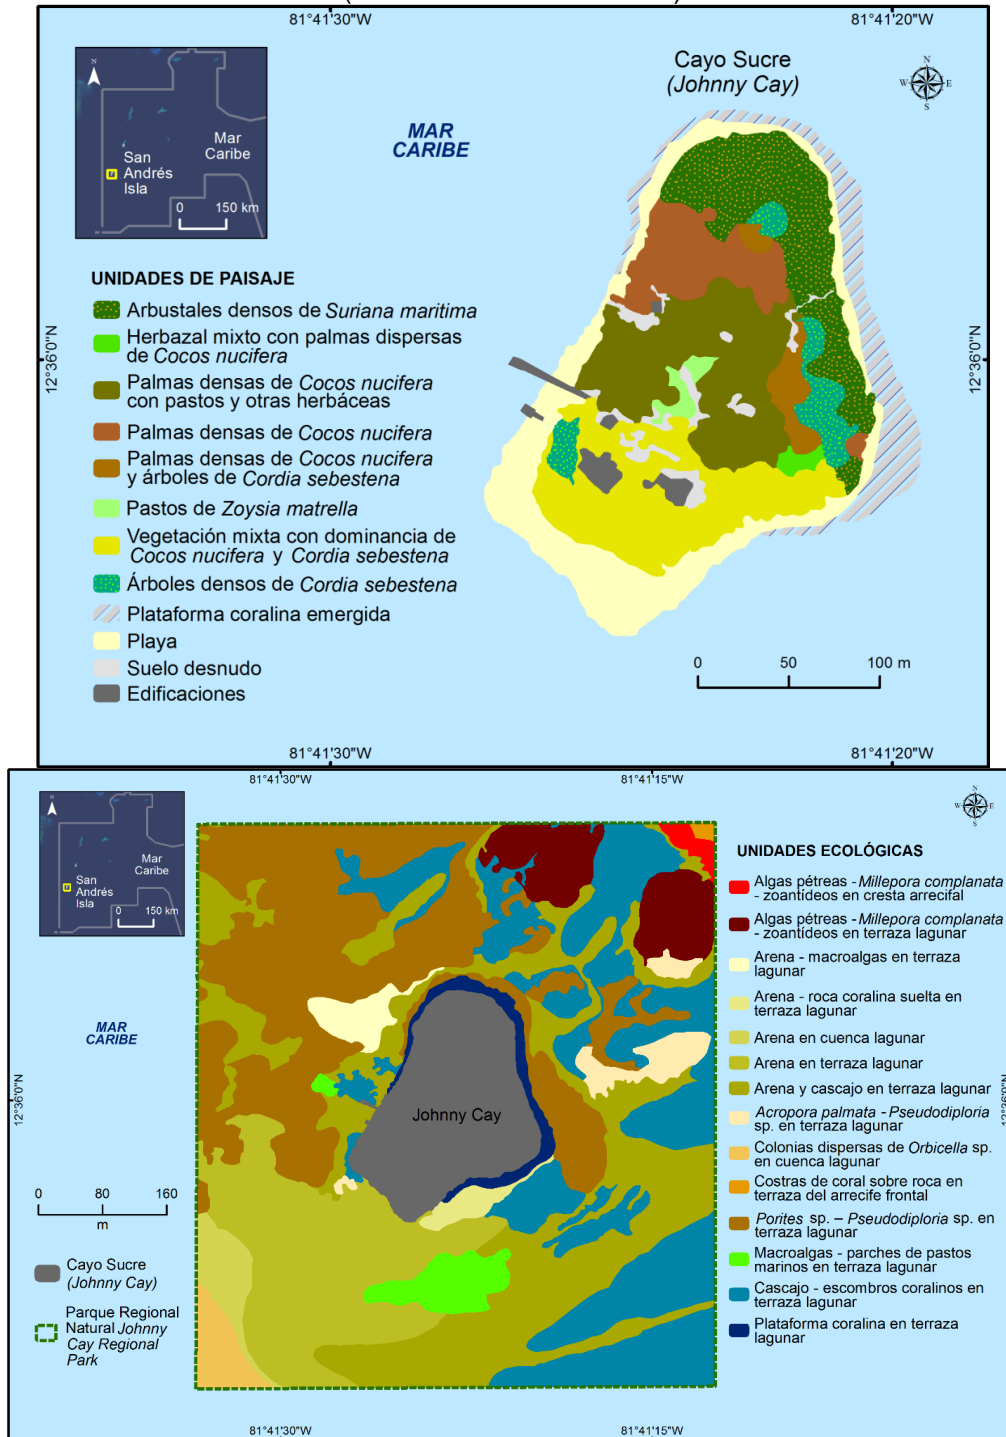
81°41'30"W

81°41'20"W

N

Mar Caribe

San Andrés Isla

0 150 km

Cayo Sucre (Johnny Cay)

MAR CARIBE

N W E S

UNIDADES DE PAISAJE

Arbustales densos de *Suriana maritima*

Herbazal mixto con palmas dispersas de *Cocos nucifera*

Palmas densas de *Cocos nucifera* con pastos y otras herbáceas

Palmas densas de *Cocos nucifera*

Palmas densas de *Cocos nucifera* y árboles de *Cordia sebestena*

Pastos de *Zoysia matrella*

Vegetación mixta con dominancia de *Cocos nucifera* y *Cordia sebestena*

Árboles densos de *Cordia sebestena*

Plataforma coralina emergida

Playa

Suelo desnudo

Edificaciones

12°36'0"N

12°36'0"N

0 50 100 m

81°41'30"W

81°41'20"W

81°41'30"W

81°41'15"W

N

Mar Caribe

San Andrés Isla

0 150 km

N W E S

MAR CARIBE

12°36'0"N

Johnny Cay

0 80 160

m

Cayo Sucre (Johnny Cay)

Parque Regional Natural *Johnny Cay Regional Park*

UNIDADES ECOLÓGICAS

Algas pétreas - *Millepora complanata* - zoantídeos en cresta arrecifal

Algas pétreas - *Millepora complanata* - zoantídeos en terraza lagunar

Arena - macroalgas en terraza lagunar

Arena - roca coralina suelta en terraza lagunar

Arena en cuenca lagunar

Arena en terraza lagunar

Arena y cascajo en terraza lagunar

*Acropora palmata* - *Pseudodiploria* sp. en terraza lagunar

Colonias dispersas de *Orbicella* sp. en cuenca lagunar

Costras de coral sobre roca en terraza del arrecife frontal

*Porites* sp. – *Pseudodiploria* sp. en terraza lagunar

Macroalgas - parches de pastos marinos en terraza lagunar

Cascajo - escombros coralinos en terraza lagunar

Plataforma coralina en terraza lagunar

81°41'30"W

81°41'15"W